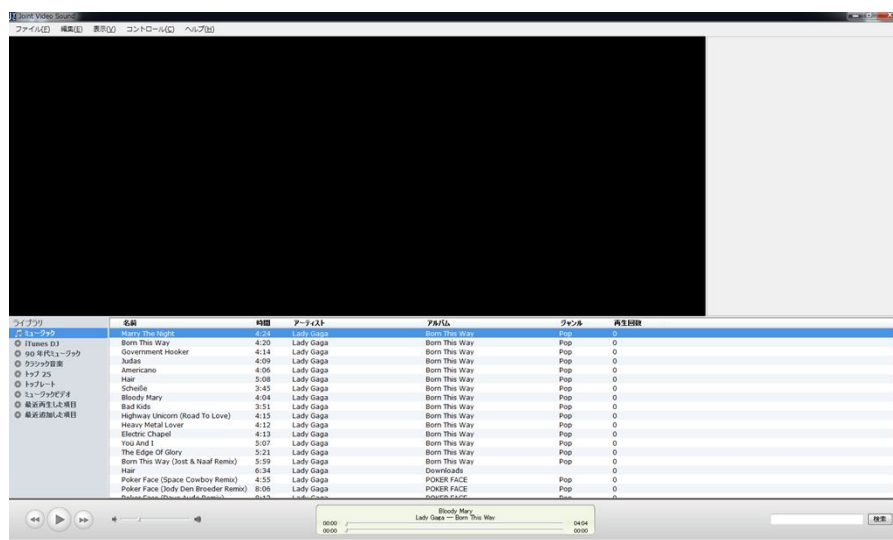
Joint Video Sound

ファイル(F) 編集(E) 表示(V) コントロール(C) ヘルプ(H)

ライブラリ
ミュージック
iTunes DJ
90 年代ミュージック
クラシック音楽
トップ 25
トップレート
ミュージックビデオ
最近再生した項目
最近追加した項目

| 名前 | 時間 | アーティスト | アルバム | ジャンル | 再生回数 |
|---|---|---|---|---|---|
| Marry The Night | 4:24 | Lady Gaga | Born This Way | Pop | 0 |
| Born This Way | 4:20 | Lady Gaga | Born This Way | Pop | 0 |
| Government Hooker | 4:14 | Lady Gaga | Born This Way | Pop | 0 |
| Judas | 4:09 | Lady Gaga | Born This Way | Pop | 0 |
| Americano | 4:06 | Lady Gaga | Born This Way | Pop | 0 |
| Hair | 5:08 | Lady Gaga | Born This Way | Pop | 0 |
| Scheiße | 3:45 | Lady Gaga | Born This Way | Pop | 0 |
| Bloody Mary | 4:04 | Lady Gaga | Born This Way | Pop | 0 |
| Bad Kids | 3:51 | Lady Gaga | Born This Way | Pop | 0 |
| Highway Unicorn (Road To Love) | 4:15 | Lady Gaga | Born This Way | Pop | 0 |
| Heavy Metal Lover | 4:12 | Lady Gaga | Born This Way | Pop | 0 |
| Electric Chapel | 4:13 | Lady Gaga | Born This Way | Pop | 0 |
| You And I | 5:07 | Lady Gaga | Born This Way | Pop | 0 |
| The Edge Of Glory | 5:21 | Lady Gaga | Born This Way | Pop | 0 |
| Born This Way (Jost & Naaf Remix) | 5:59 | Lady Gaga | Born This Way | Pop | 0 |
| Hair | 6:34 | Lady Gaga | Downloads | | 0 |
| Poker Face (Space Cowboy Remix) | 4:55 | Lady Gaga | POKER FACE | Pop | 0 |
| Poker Face (Jody Den Broeder Remix) | 8:06 | Lady Gaga | POKER FACE | Pop | 0 |
| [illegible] | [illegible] | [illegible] | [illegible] | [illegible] | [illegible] |

Bloody Mary
Lady Gaga — Born This Way
00:00
00:00
04:04
00:00

検索